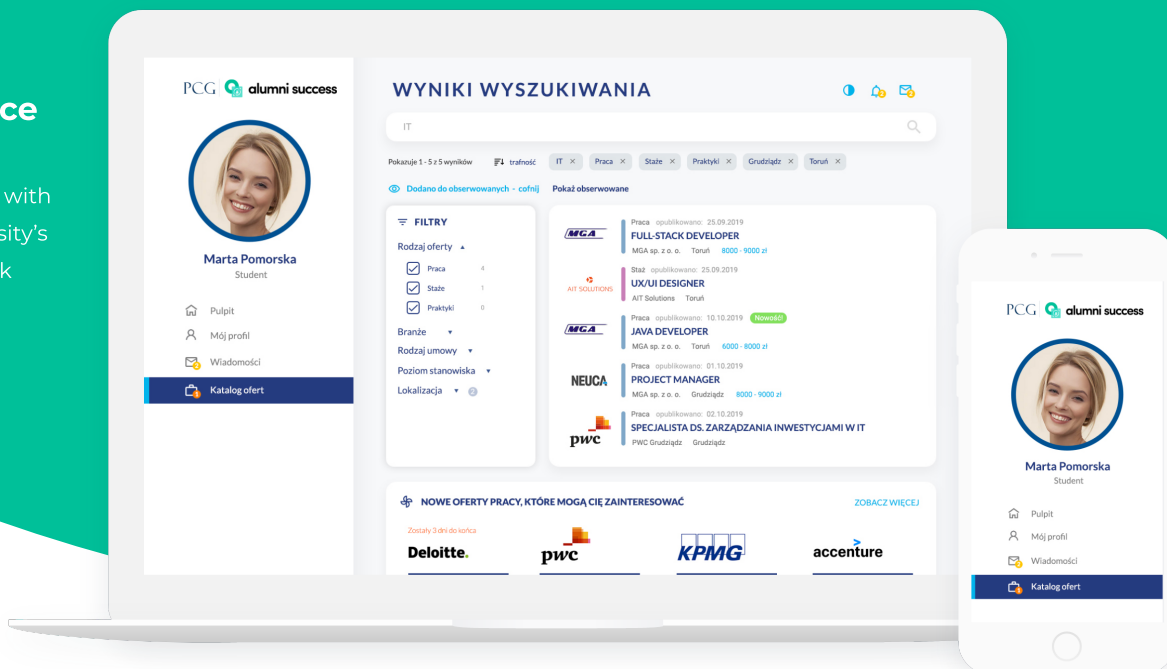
ce

with
sity's
k

PCG alumni success

Marta Pomorska
Student

Pulpit
Mój profil
Wiadomości
Katalog ofert

WYNIKI WYSZUKIWANIA

IT

Pokazuje 1 - 5 z 5 wyników trafność IT × Praca × Staże × Praktyki × Grudziądz × Toruń ×

Dodano do obserwowanych - cofnij Pokaż obserwowane

FILTRY
Rodzaj oferty
Praca 4
Staże 1
Praktyki 0
Branże
Rodzaj umowy
Poziom stanowiska
Lokalizacja

MGA
Praca opublikowano: 25.09.2019
FULL-STACK DEVELOPER
MGA sp. z o. o. Toruń 8000 - 9000 zł

AIT SOLUTIONS
Staż opublikowano: 25.09.2019
UX/UI DESIGNER
AIT Solutions Toruń

MGA
Praca opublikowano: 10.10.2019 Nowość!
JAVA DEVELOPER
MGA sp. z o. o. Toruń 6000 - 8000 zł

NEUCA
Praca opublikowano: 01.10.2019
PROJECT MANAGER
MGA sp. z o. o. Grudziądz 8000 - 9000 zł

pwc
Praca opublikowano: 02.10.2019
SPECJALISTA DS. ZARZĄDZANIA INWESTYCJAMI W IT
PWC Grudziądz Grudziądz

NOWE OFERTY PRACY, KTÓRE MOGĄ CIĘ ZAINTERESOWAĆ
ZOBACZ WIĘCEJ
Zostały 3 dni do końca
Deloitte.
pwc
KPMG
accenture

PCG alumni success

Marta Pomorska
Student

Pulpit
Mój profil
Wiadomości
Katalog ofert